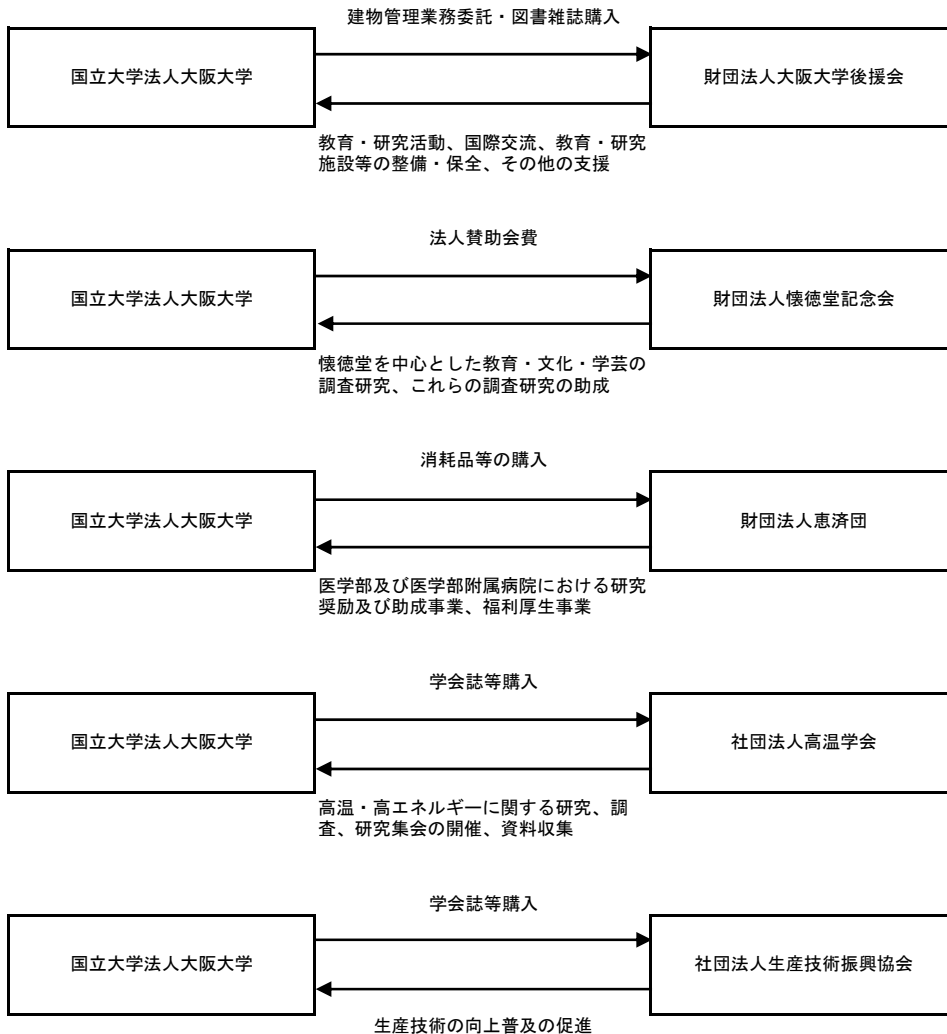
建物管理業務委託・図書雑誌購入

国立大学法人大阪大学

財団法人大阪大学後援会

教育・研究活動、国際交流、教育・研究施設等の整備・保全、その他の支援

法人賛助会費

国立大学法人大阪大学

財団法人懐徳堂記念会

懐徳堂を中心とした教育・文化・学芸の調査研究、これらの調査研究の助成

消耗品等の購入

国立大学法人大阪大学

財団法人恵済団

医学部及び医学部附属病院における研究奨励及び助成事業、福利厚生事業

学会誌等購入

国立大学法人大阪大学

社団法人高温学会

高温・高エネルギーに関する研究、調査、研究集会の開催、資料収集

学会誌等購入

国立大学法人大阪大学

社団法人生産技術振興協会

生産技術の向上普及の促進